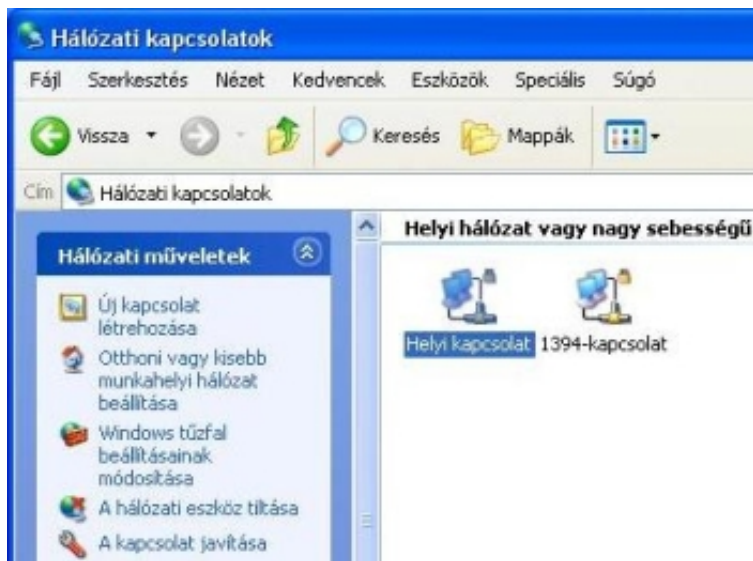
Hálózati kapcsolatok

Fájl Szerkesztés Nézet Kedvencek Eszközök Speciális Súgó

Vissza Keresés Mappák

Cím Hálózati kapcsolatok

Hálózati műveletek

Új kapcsolat létrehozása

Otthoni vagy kisebb munkahelyi hálózat beállítása

Windows tűzfal beállításainak módosítása

A hálózati eszköz tiltása

A kapcsolat javítása

Helyi hálózat vagy nagy sebességű

Helyi kapcsolat

1394-kapcsolat